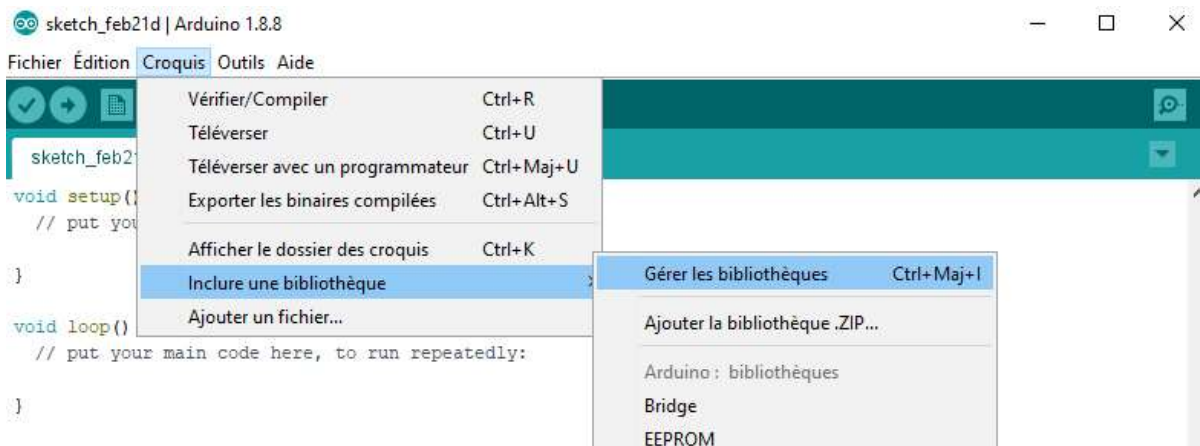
sketch_feb21d | Arduino 1.8.8

Fichier Édition Croquis Outils Aide

sketch_feb21

void setup()
// put you

}

void loop()
// put your main code here, to run repeatedly:

}

Vérifier/Compiler Ctrl+R
Téléverser Ctrl+U
Téléverser avec un programmateur Ctrl+Maj+U
Exporter les binaires compilées Ctrl+Alt+S
Afficher le dossier des croquis Ctrl+K
Inclure une bibliothèque
Ajouter un fichier...

Gérer les bibliothèques Ctrl+Maj+I
Ajouter la bibliothèque .ZIP...
Arduino : bibliothèques
Bridge
EEPROM